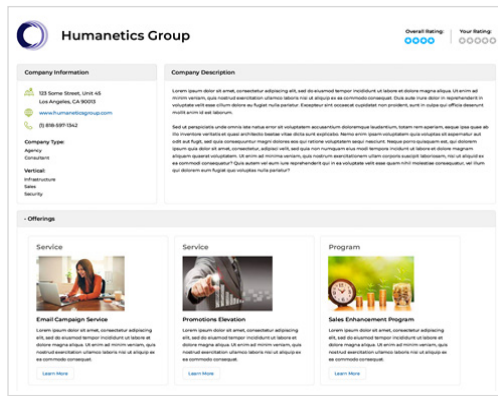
Humanetics Group

Overall Rating:

Your Rating:

Company Information

123 Some Street, Unit 45
Los Angeles, CA 90013

www.humaneticsgroup.com

(1) 818-597-1342

Company Type:
Agency
Consultant

Vertical:
Infrastructure
Sales
Security

Company Description

Lorem ipsum dolor sit amet, consectetur adipiscing elit, sed do eiusmod tempor incididunt ut labore et dolore magna aliqua. Ut enim ad minim veniam, quis nostrud exercitation ullamco laboris nisi ut aliquip ex ea commodo consequat. Duis aute irure dolor in reprehenderit in voluptate velit esse cillum dolore eu fugiat nulla pariatur. Excepteur sint occaecat cupidatat non proident, sunt in culpa qui officia deserunt mollit anim id est laborum.

Sed ut perspiciatis unde omnis iste natus error sit voluptatem accusantium doloremque laudantium, totam rem aperiam, eaque ipsa quae ab illo inventore veritatis et quasi architecto beatae vitae dicta sunt explicabo. Nemo enim ipsam voluptatem quia voluptas sit aspernatur aut odit aut fugit, sed quia consequuntur magni dolores eos qui ratione voluptatem sequi nesciunt. Neque porro quisquam est, qui dolorem ipsum quia dolor sit amet, consectetur, adipisci velit, sed quia non numquam eius modi tempora incidunt ut labore et dolore magnam aliquam quaerat voluptatem. Ut enim ad minima veniam, quis nostrum exercitationem ullam corporis suscipit laboriosam, nisi ut aliquid ex ea commodi consequatur? Quis autem vel eum iure reprehenderit qui in ea voluptate velit esse quam nihil molestiae consequatur, vel illum qui dolorem eum fugiat quo voluptas nulla pariatur?

- Offerings

Service

Email Campaign Service

Lorem ipsum dolor sit amet, consectetur adipiscing elit, sed do eiusmod tempor incididunt ut labore et dolore magna aliqua. Ut enim ad minim veniam, quis nostrud exercitation ullamco laboris nisi ut aliquip ex ea commodo consequat.

Learn More

Service

Promotions Elevation

Lorem ipsum dolor sit amet, consectetur adipiscing elit, sed do eiusmod tempor incididunt ut labore et dolore magna aliqua. Ut enim ad minim veniam, quis nostrud exercitation ullamco laboris nisi ut aliquip ex ea commodo consequat.

Learn More

Program

Sales Enhancement Program

Lorem ipsum dolor sit amet, consectetur adipiscing elit, sed do eiusmod tempor incididunt ut labore et dolore magna aliqua. Ut enim ad minim veniam, quis nostrud exercitation ullamco laboris nisi ut aliquip ex ea commodo consequat.

Learn More